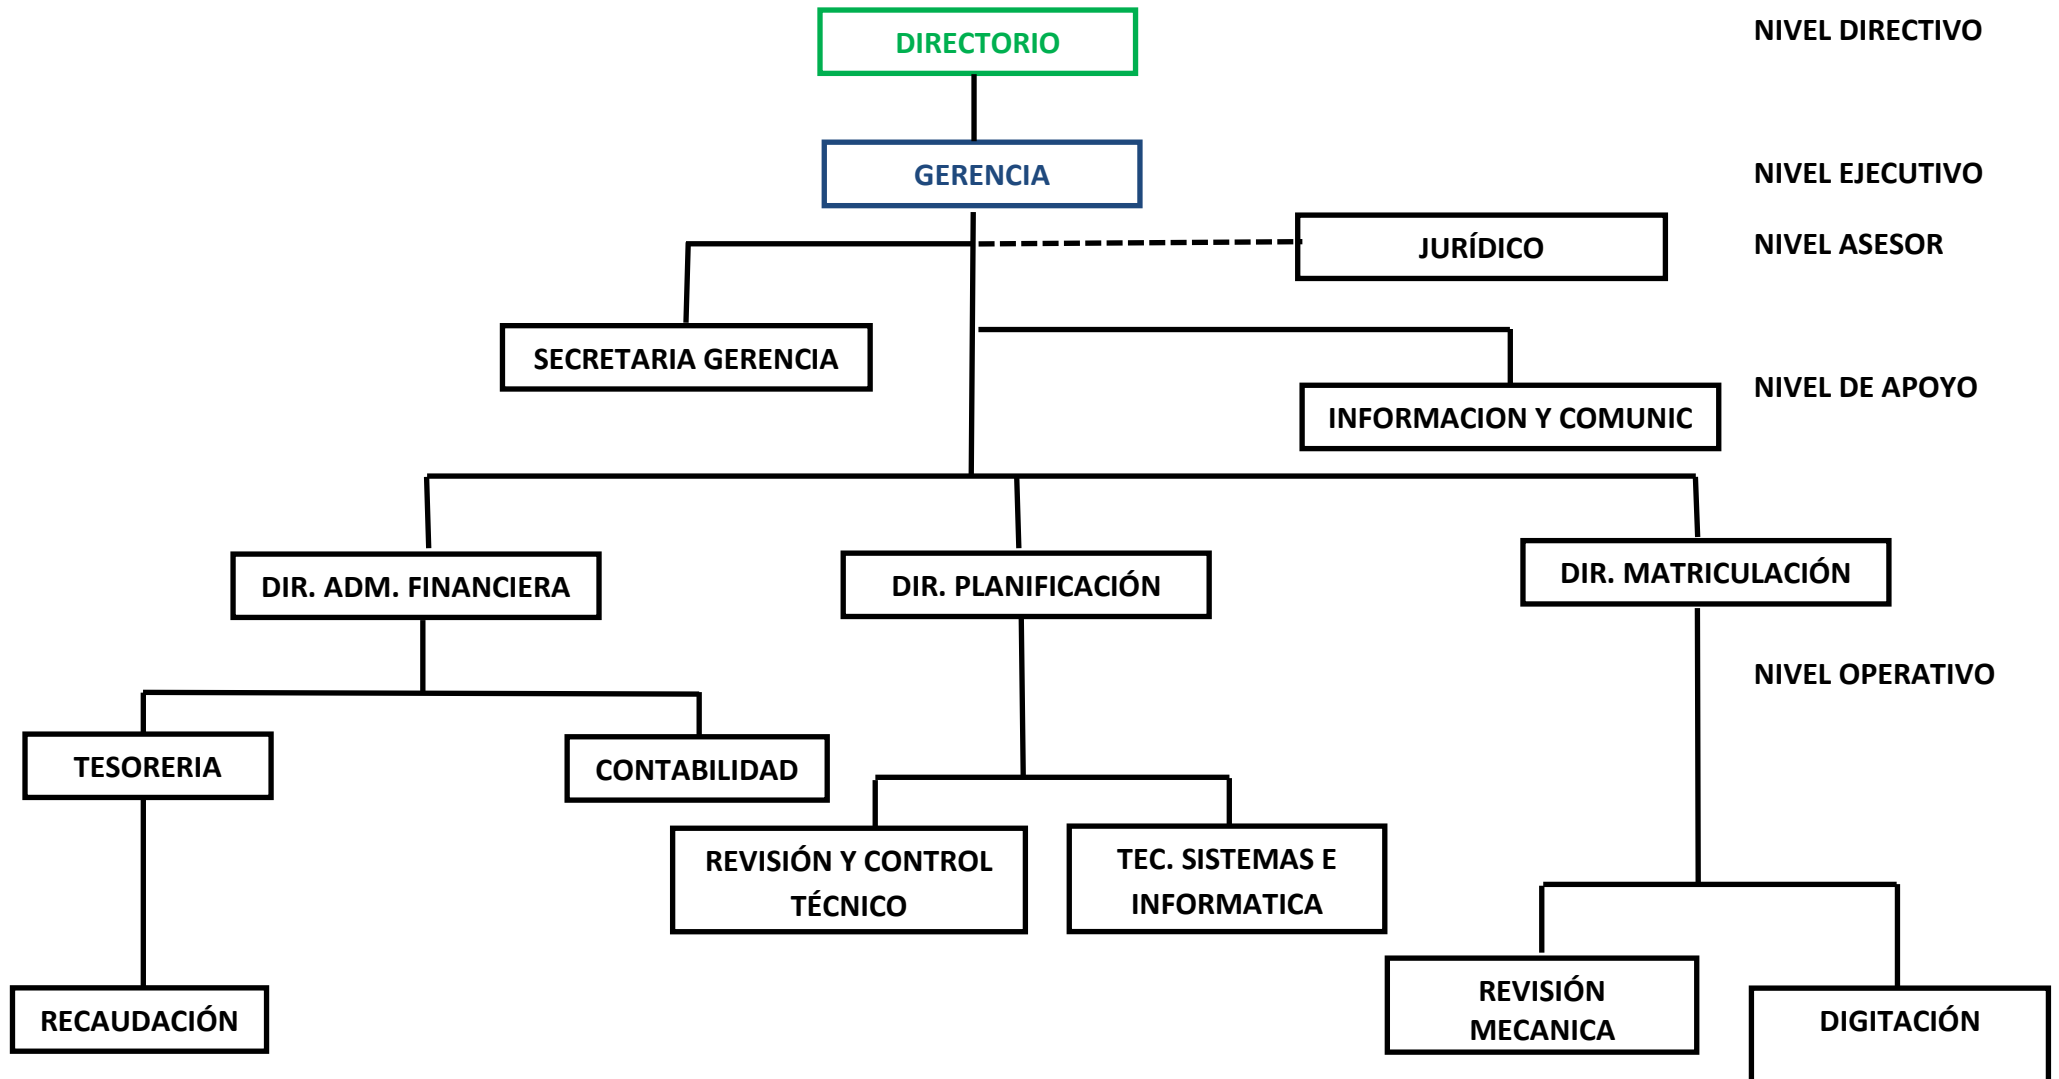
DIRECTORIO

NIVEL DIRECTIVO

GERENCIA

NIVEL EJECUTIVO

JURÍDICO

NIVEL ASESOR

SECRETARIA GERENCIA

INFORMACION Y COMUNIC

NIVEL DE APOYO

DIR. ADM. FINANCIERA

DIR. PLANIFICACIÓN

DIR. MATRICULACIÓN

NIVEL OPERATIVO

TESORERIA

CONTABILIDAD

REVISIÓN Y CONTROL TÉCNICO

TEC. SISTEMAS E INFORMATICA

RECAUDACIÓN

REVISIÓN MECANICA

DIGITACIÓN